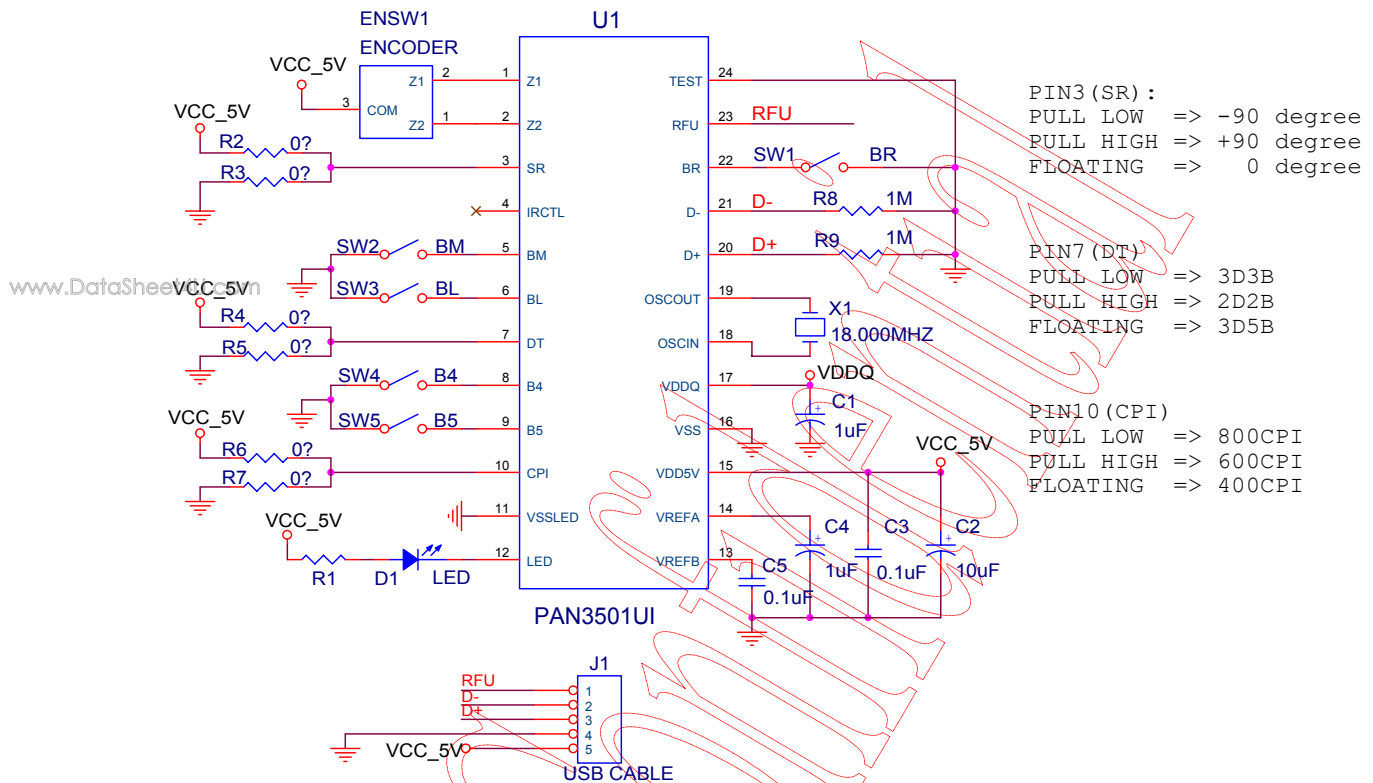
ENSW1
ENCODER
U1
VCC_5V
Z1 2 1 Z1
3 COM
Z2 1 2 Z2
VCC_5V
R2 0?
R3 0?
3 SR
4 IRCTL
SW2 BM 5 BM
www.DataSheet4U.com
SW3 BL 6 BL
VCC_5V
R4 0?
7 DT
R5 0?
SW4 B4 8 B4
SW5 B5 9 B5
VCC_5V
R6 0?
10 CPI
R7 0?
11 VSSLED
VCC_5V
12 LED
R1 D1 LED
PAN3501UI
TEST 24
RFU 23 RFU
BR 22 SW1 BR
D- 21 D- R8 1M
D+ 20 D+ R9 1M
OSCOUT 19
X1
18.000MHZ
OSCIN 18
VDDQ 17 VDDQ
C1
VSS 16 1uF
VDD5V 15 VCC_5V
VREFA 14 C4 C3 C2
VREFB 13 C5 1uF 0.1uF 10uF
0.1uF
J1
RFU 1
D- 2
D+ 3
4
VCC_5V 5
USB CABLE
PIN3(SR):
PULL LOW => -90 degree
PULL HIGH => +90 degree
FLOATING => 0 degree
PIN7(DT)
PULL LOW => 3D3B
PULL HIGH => 2D2B
FLOATING => 3D5B
PIN10(CPI)
PULL LOW => 800CPI
PULL HIGH => 600CPI
FLOATING => 400CPI